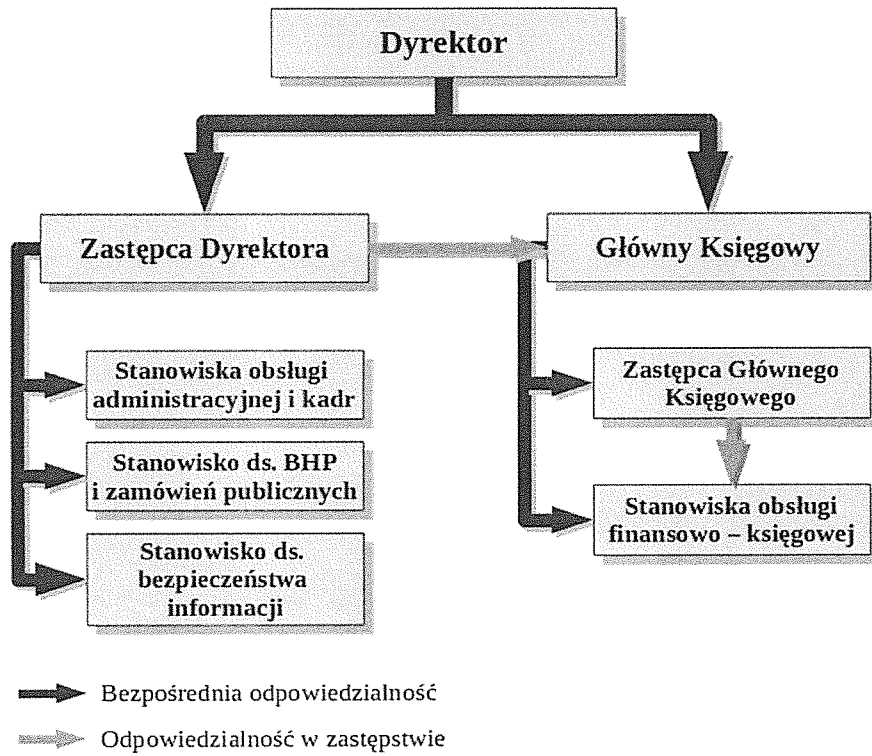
Dyrektor

Zastępca Dyrektora

Główny Księgowy

Stanowiska obsługi administracyjnej i kadr

Stanowisko ds. BHP i zamówień publicznych

Stanowisko ds. bezpieczeństwa informacji

Zastępca Głównego Księgowego

Stanowiska obsługi finansowo – księgowej

Bezpośrednia odpowiedzialność

Odpowiedzialność w zastępstwie